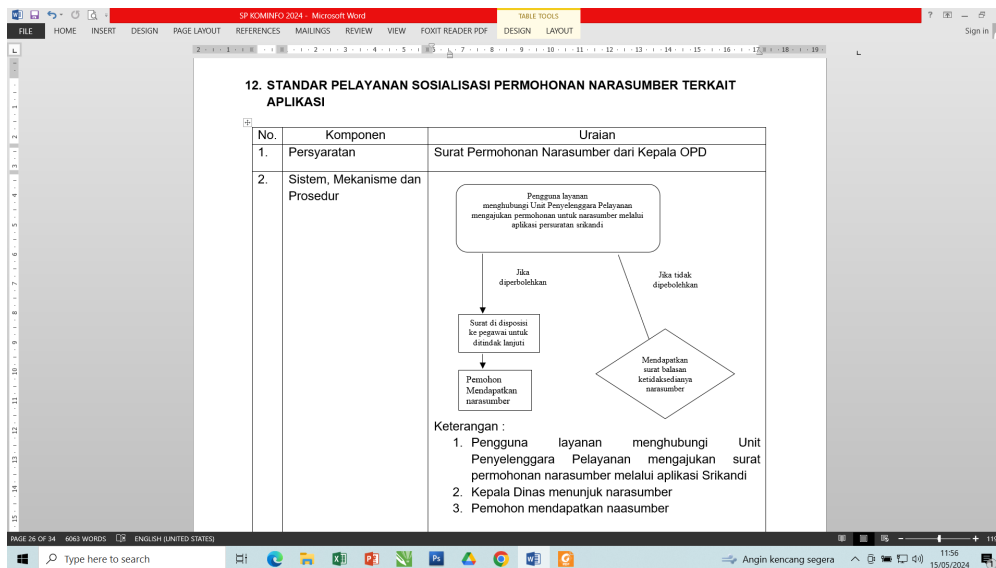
SP KOMINFO 2024 - Microsoft Word

TABLE TOOLS

FILE HOME INSERT DESIGN PAGE LAYOUT REFERENCES MAILINGS REVIEW VIEW FOXIT READER PDF DESIGN LAYOUT

Sign in

12. STANDAR PELAYANAN SOSIALISASI PERMOHONAN NARASUMBER TERKAIT APLIKASI

| No. | Komponen | Uraian |
|---|---|---|
| 1. | Persyaratan | Surat Permohonan Narasumber dari Kepala OPD |
| 2. | Sistem, Mekanisme dan Prosedur | Pengguna layanan menghubungi Unit Penyelenggara Pelayanan mengajukan permohonan untuk narasumber melalui aplikasi persuratan srikandi<br>Jika diperbolehkan<br>Jika tidak dipebolehkan<br>Surat di disposisi ke pegawai untuk ditindak lanjuti<br>Mendapatkan surat balasan ketidaksedianya narasumber<br>Pemohon Mendapatkan narasumber<br>Keterangan :<br>1. Pengguna layanan menghubungi Unit Penyelenggara Pelayanan mengajukan surat permohonan narasumber melalui aplikasi Srikandi<br>2. Kepala Dinas menunjuk narasumber<br>3. Pemohon mendapatkan naasumber |

PAGE 26 OF 34 6063 WORDS ENGLISH (UNITED STATES)

Type here to search

Angin kencang segera

11:56
15/05/2024